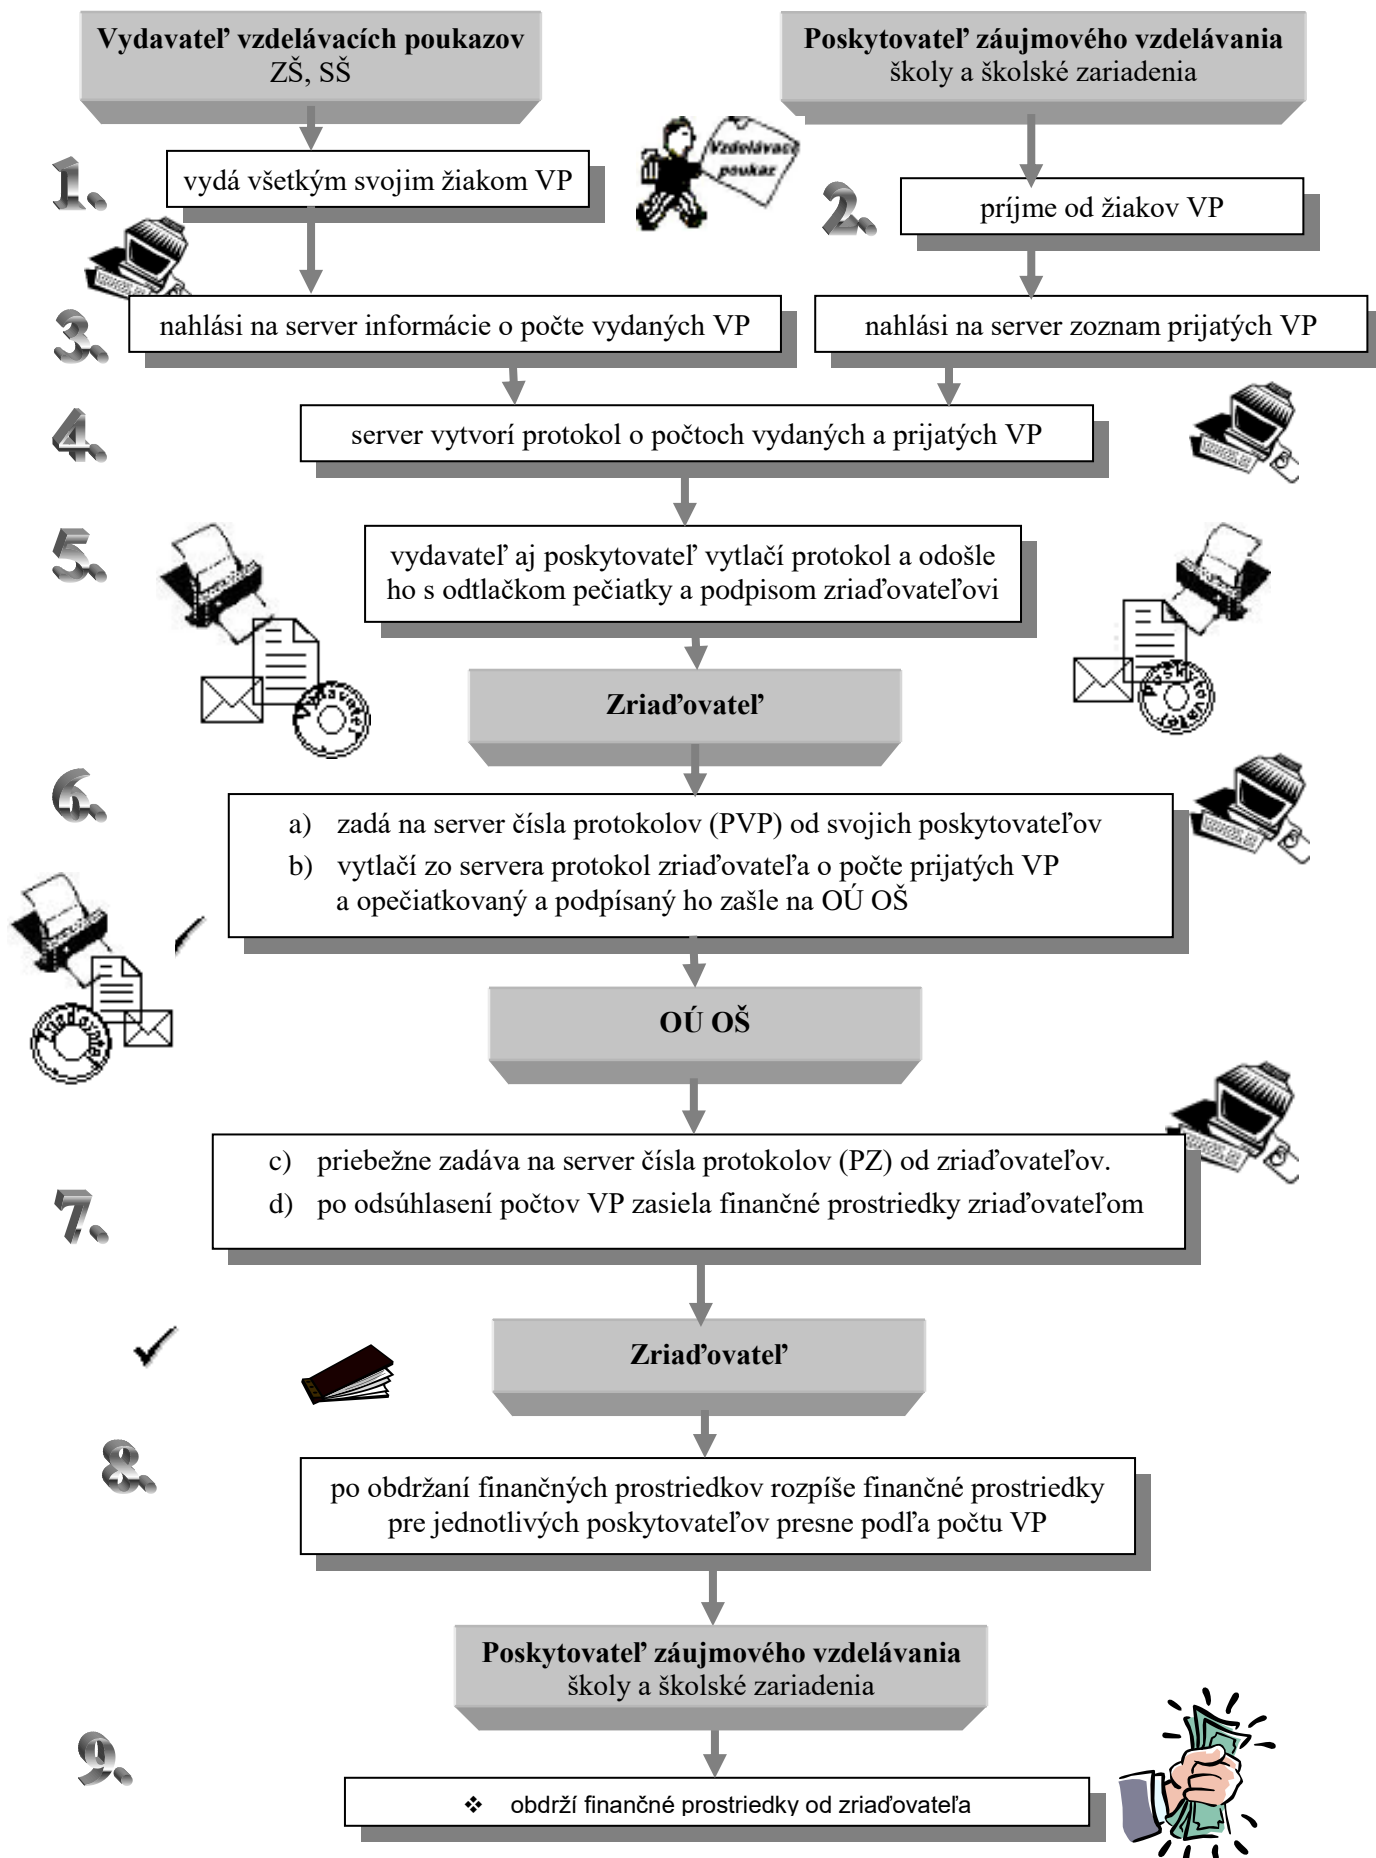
**Vydavateľ vzdelávacích poukazov**
ZŠ, SŠ

**Poskytovateľ záujmového vzdelávania**
školy a školské zariadenia

1.

vydá všetkým svojim žiakom VP

Vzdelávací poukaz

2.

príjme od žiakov VP

3.

nahlási na server informácie o počte vydaných VP

nahlási na server zoznam prijatých VP

4.

server vytvorí protokol o počtoch vydaných a prijatých VP

5.

vydavateľ aj poskytovateľ vytlačí protokol a odošle ho s odtlačkom pečiatky a podpisom zriaďovateľovi

Vydavateľ

Poskytovateľ

**Zriaďovateľ**

6.

a) zadá na server čísla protokolov (PVP) od svojich poskytovateľov
b) vytlačí zo servera protokol zriaďovateľa o počte prijatých VP a opečiatkovaný a podpísaný ho zašle na OÚ OŠ

Zriaďovateľ

**OÚ OŠ**

7.

c) priebežne zadáva na server čísla protokolov (PZ) od zriaďovateľov.
d) po odsúhlasení počtov VP zasiela finančné prostriedky zriaďovateľom

**Zriaďovateľ**

8.

po obdržaní finančných prostriedkov rozpíše finančné prostriedky pre jednotlivých poskytovateľov presne podľa počtu VP

**Poskytovateľ záujmového vzdelávania**
školy a školské zariadenia

9.

❖ obdrží finančné prostriedky od zriaďovateľa